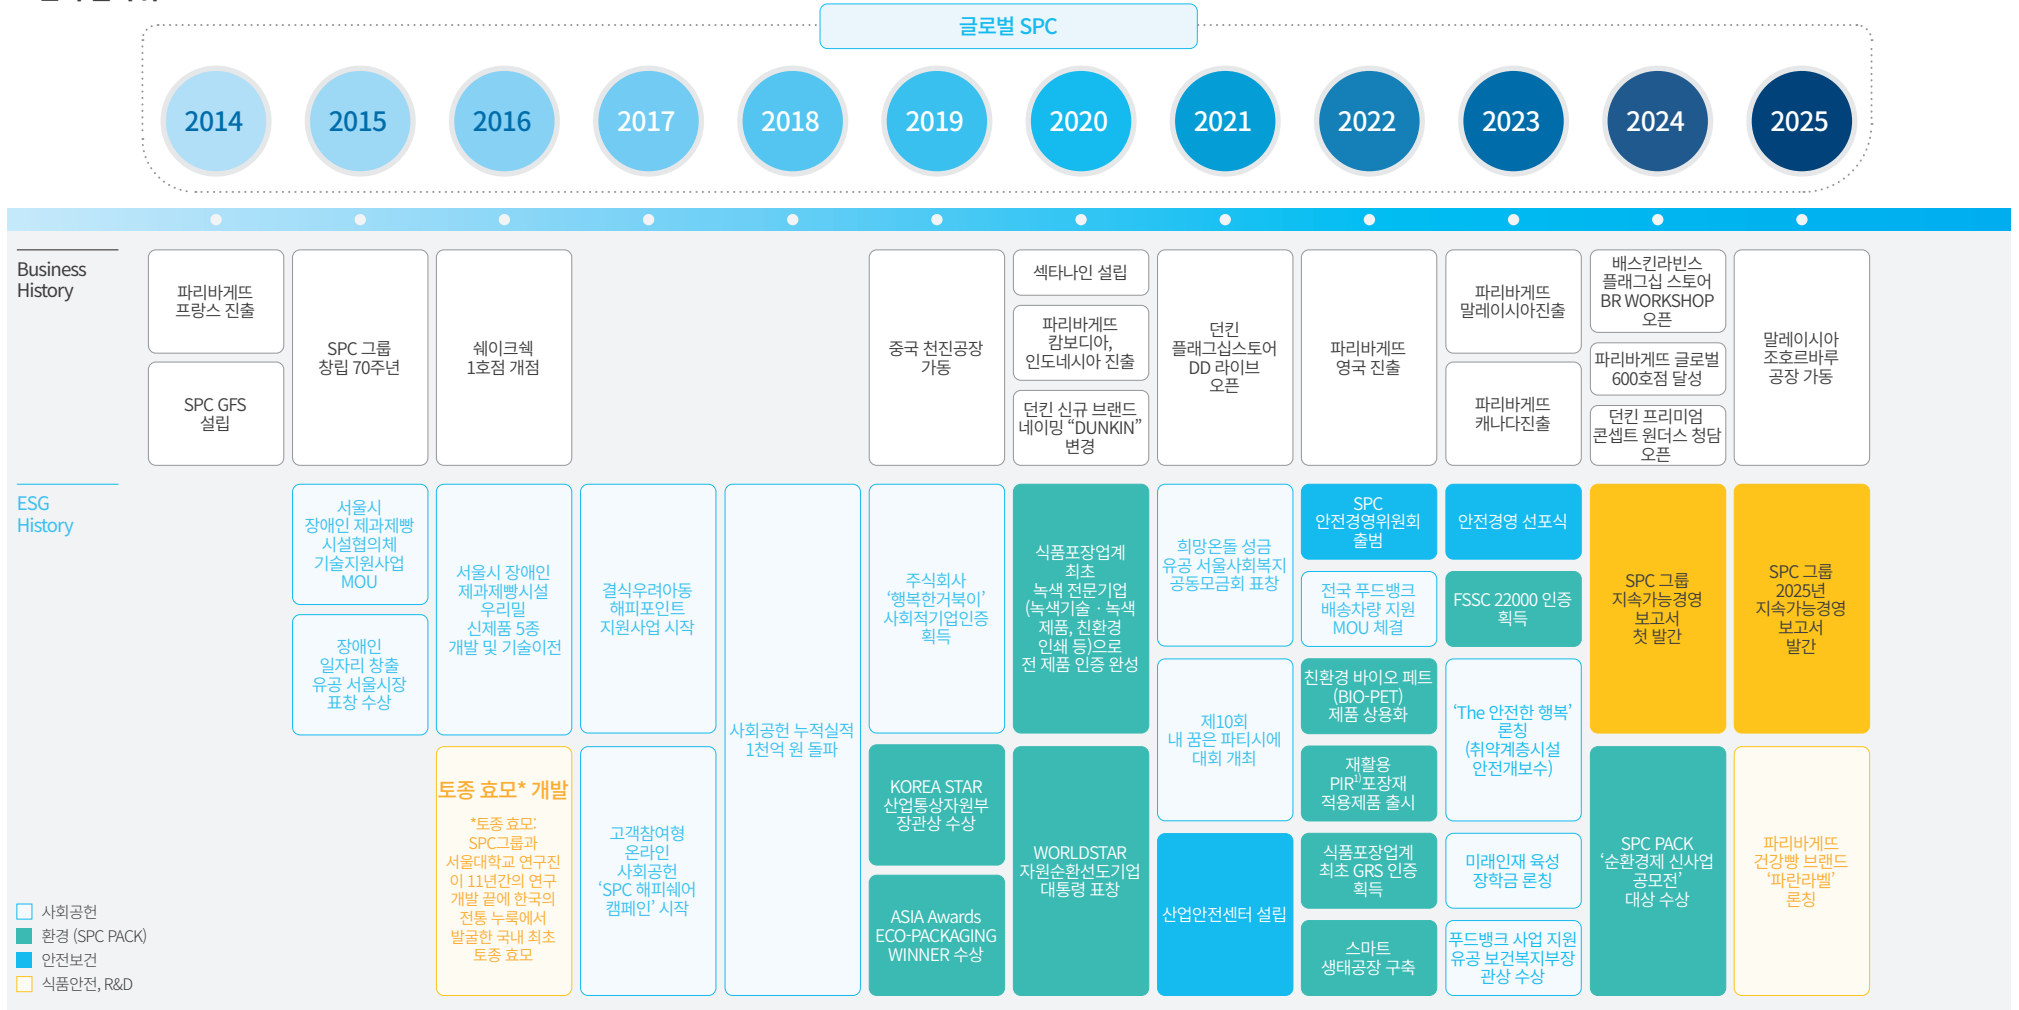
글로벌 SPC

2014 2015 2016 2017 2018 2019 2020 2021 2022 2023 2024 2025

Business History

파리바게뜨 프랑스 진출

SPC GFS 설립

SPC 그룹 창립 70주년

쉐이크쉑 1호점 개점

중국 천진공장 가동

섹타나인 설립

파리바게뜨 캄보디아, 인도네시아 진출

던킨 신규 브랜드 네이밍 “DUNKIN” 변경

던킨 플래그십스토어 DD 라이브 오픈

파리바게뜨 영국 진출

파리바게뜨 말레이시아진출

파리바게뜨 캐나다진출

배스킨라빈스 플래그십 스토어 BR WORKSHOP 오픈

파리바게뜨 글로벌 600호점 달성

던킨 프리미엄 콘셉트 원더스 청담 오픈

말레이시아 조호르바루 공장 가동

ESG History

서울시 장애인 제과제빵 시설협의체 기술지원사업 MOU

장애인 일자리 창출 유공 서울시장 표창 수상

서울시 장애인 제과제빵시설 우리밀 신제품 5종 개발 및 기술이전

토종 효모* 개발

*토종 효모: SPC그룹과 서울대학교 연구진이 11년간의 연구 개발 끝에 한국의 전통 누룩에서 발굴한 국내 최초 토종 효모

결식우려아동 해피포인트 지원사업 시작

고객참여형 온라인 사회공헌 ‘SPC 해피쉐어 캠페인’ 시작

사회공헌 누적실적 1천억 원 돌파

주식회사 ‘행복한거북이’ 사회적기업인증 획득

KOREA STAR 산업통상자원부 장관상 수상

ASIA Awards ECO-PACKAGING WINNER 수상

식품포장업계 최초 녹색 전문기업 (녹색기술 · 녹색 제품, 친환경 인쇄 등)으로 전 제품 인증 완성

WORLDSTAR 자원순환선도기업 대통령 표창

희망온돌 성금 유공 서울사회복지 공동모금회 표창

제10회 내 꿈은 파티시에 대회 개최

산업안전센터 설립

SPC 안전경영위원회 출범

전국 푸드뱅크 배송차량 지원 MOU 체결

친환경 바이오 페트 (BIO-PET) 제품 상용화

재활용 PIR$^{1)}$포장재 적용제품 출시

식품포장업계 최초 GRS 인증 획득

스마트 생태공장 구축

안전경영 선포식

FSSC 22000 인증 획득

‘The 안전한 행복’ 론칭 (취약계층시설 안전개보수)

미래인재 육성 장학금 론칭

푸드뱅크 사업 지원 유공 보건복지부장 관상 수상

SPC 그룹 지속가능경영 보고서 첫 발간

SPC PACK ‘순환경제 신사업 공모전’ 대상 수상

SPC 그룹 2025년 지속가능경영 보고서 발간

파리바게뜨 건강빵 브랜드 ‘파란라벨’ 론칭

사회공헌
환경 (SPC PACK)
안전보건
식품안전, R&D